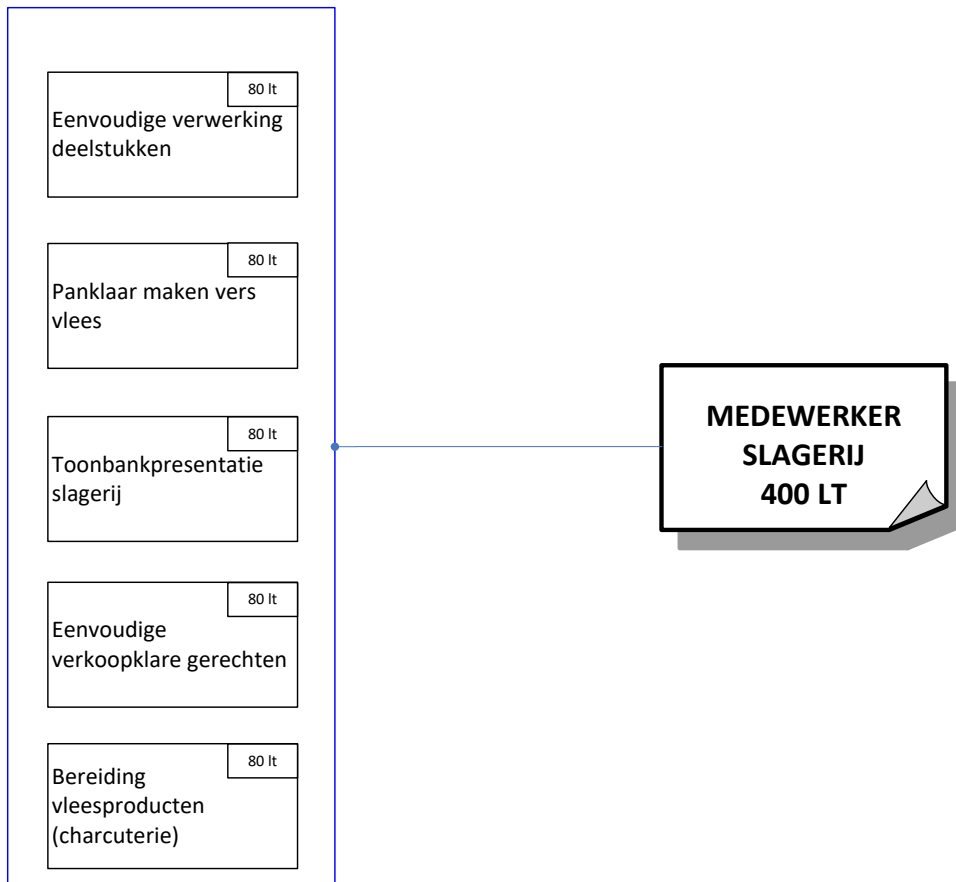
80 lt
Eenvoudige verwerking deelstukken

80 lt
Panklaar maken vers vlees

80 lt
Toonbankpresentatie slagerij

80 lt
Eenvoudige verkoopklare gerechten

80 lt
Bereiding vleesproducten (charcuterie)

MEDEWERKER SLAGERIJ 400 LT